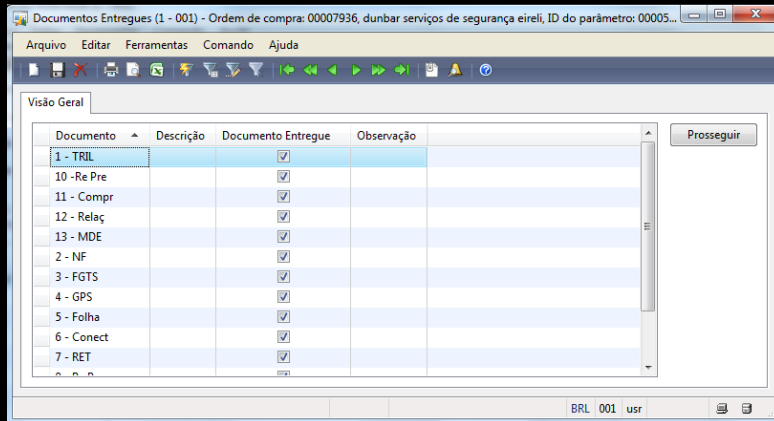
Documentos Entregues (1 - 001) - Ordem de compra: 00007936, dunbar serviços de segurança eireli, ID do parâmetro: 00005...

Arquivo Editar Ferramentas Comando Ajuda

Visão Geral

Prosseguir

| Documento | Descrição | Documento Entregue | Observação |
|---|---|---|---|
| 1 - TRIL | | ☑ | |
| 10 -Re Pre | | ☑ | |
| 11 - Compr | | ☑ | |
| 12 - Relaç | | ☑ | |
| 13 - MDE | | ☑ | |
| 2 - NF | | ☑ | |
| 3 - FGTS | | ☑ | |
| 4 - GPS | | ☑ | |
| 5 - Folha | | ☑ | |
| 6 - Conect | | ☑ | |
| 7 - RET | | ☑ | |
| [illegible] | | | |

BRL 001 usr